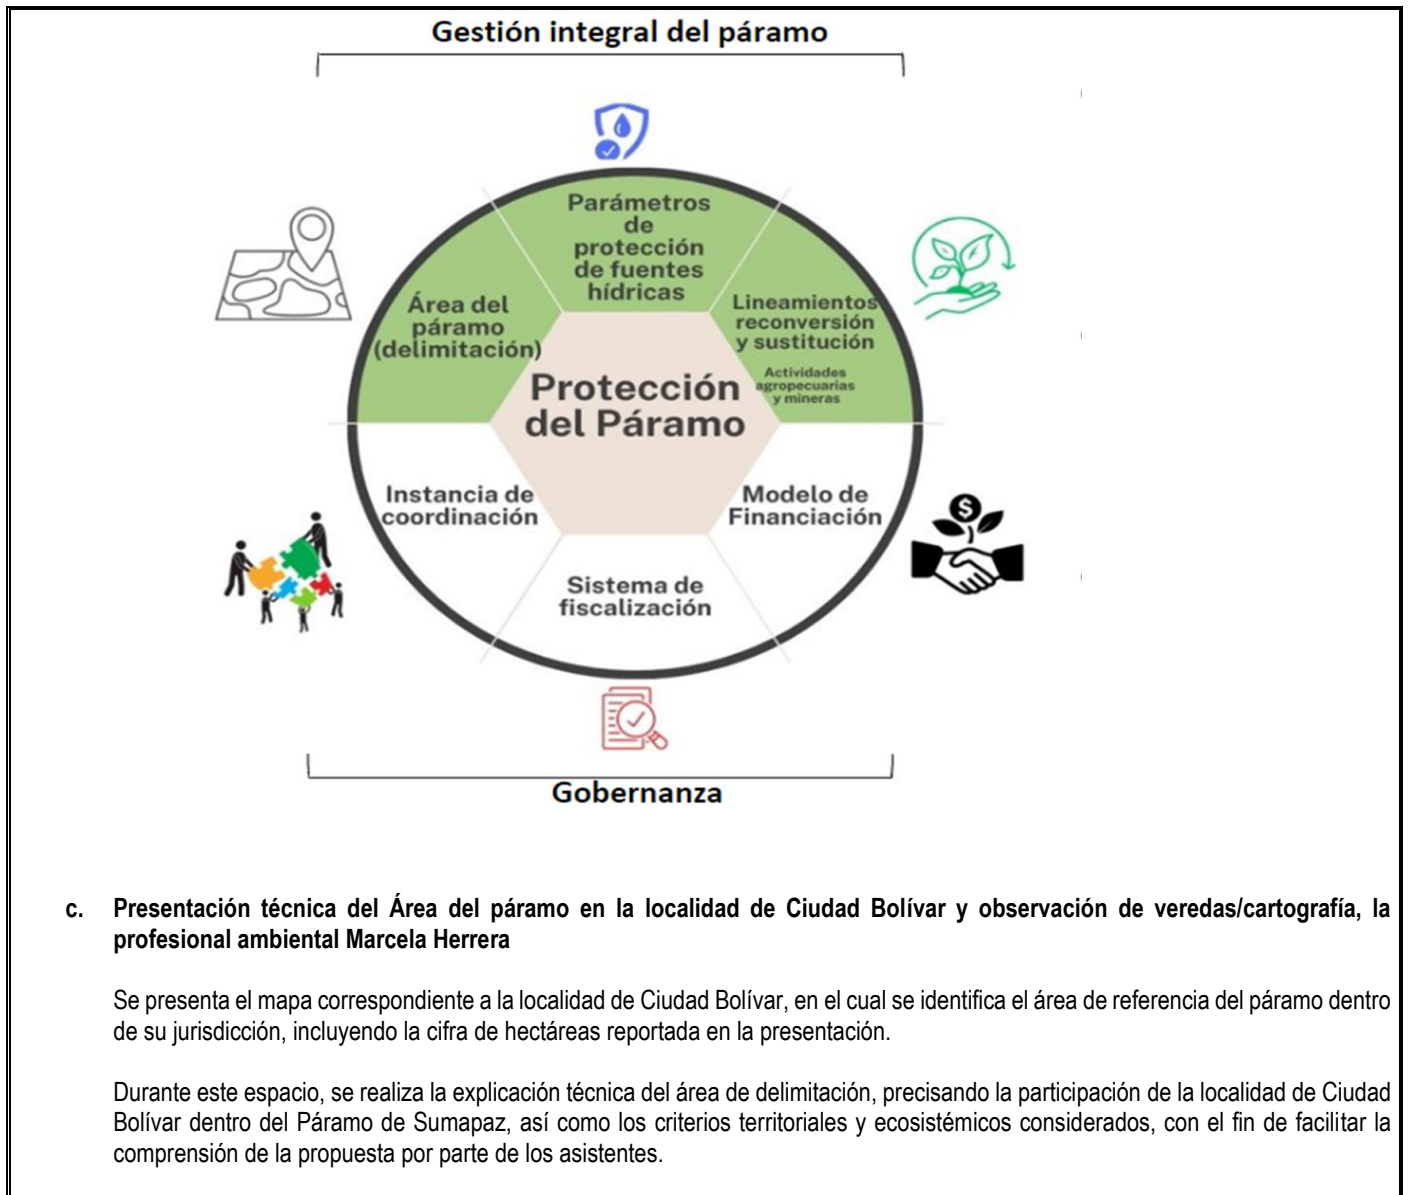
Gestión integral del páramo

Parámetros de protección de fuentes hídricas

Área del páramo (delimitación)

Lineamientos reconversión y sustitución
Actividades agropecuarias y mineras

Protección del Páramo

Instancia de coordinación

Modelo de Financiación

Sistema de fiscalización

Gobernanza

c. Presentación técnica del Área del páramo en la localidad de Ciudad Bolívar y observación de veredas/cartografía, la profesional ambiental Marcela Herrera

Se presenta el mapa correspondiente a la localidad de Ciudad Bolívar, en el cual se identifica el área de referencia del páramo dentro de su jurisdicción, incluyendo la cifra de hectáreas reportada en la presentación.

Durante este espacio, se realiza la explicación técnica del área de delimitación, precisando la participación de la localidad de Ciudad Bolívar dentro del Páramo de Sumapaz, así como los criterios territoriales y ecosistémicos considerados, con el fin de facilitar la comprensión de la propuesta por parte de los asistentes.